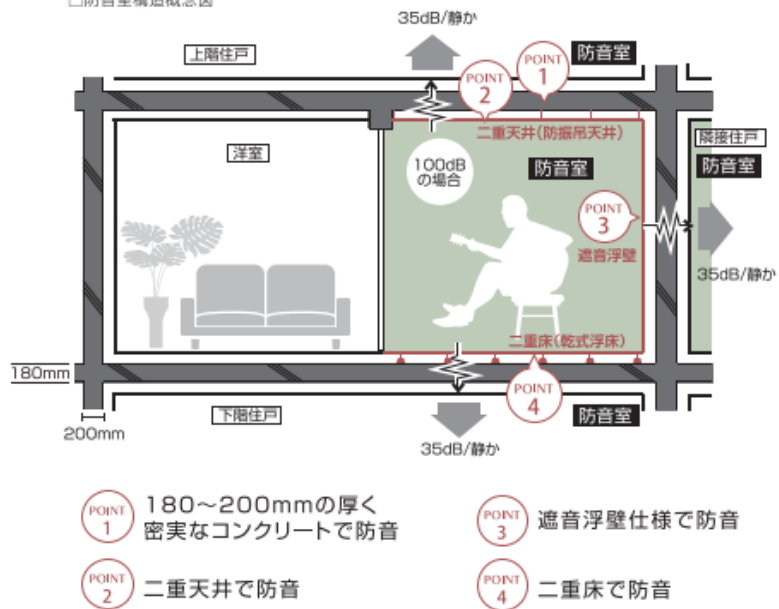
□防音室構造概念図

35dB/静か

上階住戸

POINT 1

防音室

POINT 2

二重天井(防振吊天井)

洋室

100dB の場合

防音室

隣接住戸

防音室

POINT 3

遮音浮壁

35dB/静か

二重床(乾式浮床)

180mm

POINT 4

200mm

下階住戸

防音室

35dB/静か

POINT 1 180~200mmの厚く密実なコンクリートで防音

POINT 3 遮音浮壁仕様で防音

POINT 2 二重天井で防音

POINT 4 二重床で防音